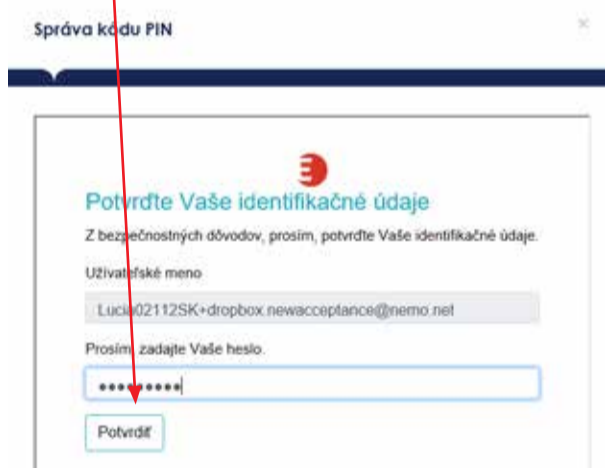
Správa kódu PIN

×

Potvrďte Vaše identifikačné údaje

Z bezpečnostných dôvodov, prosím, potvrďte Vaše identifikačné údaje.

Užívateľské meno

Lucia02112SK+dropbox.newacceptance@nemo.net

Prosím, zadajte Vaše heslo.

••••••••••

Potvrdiť